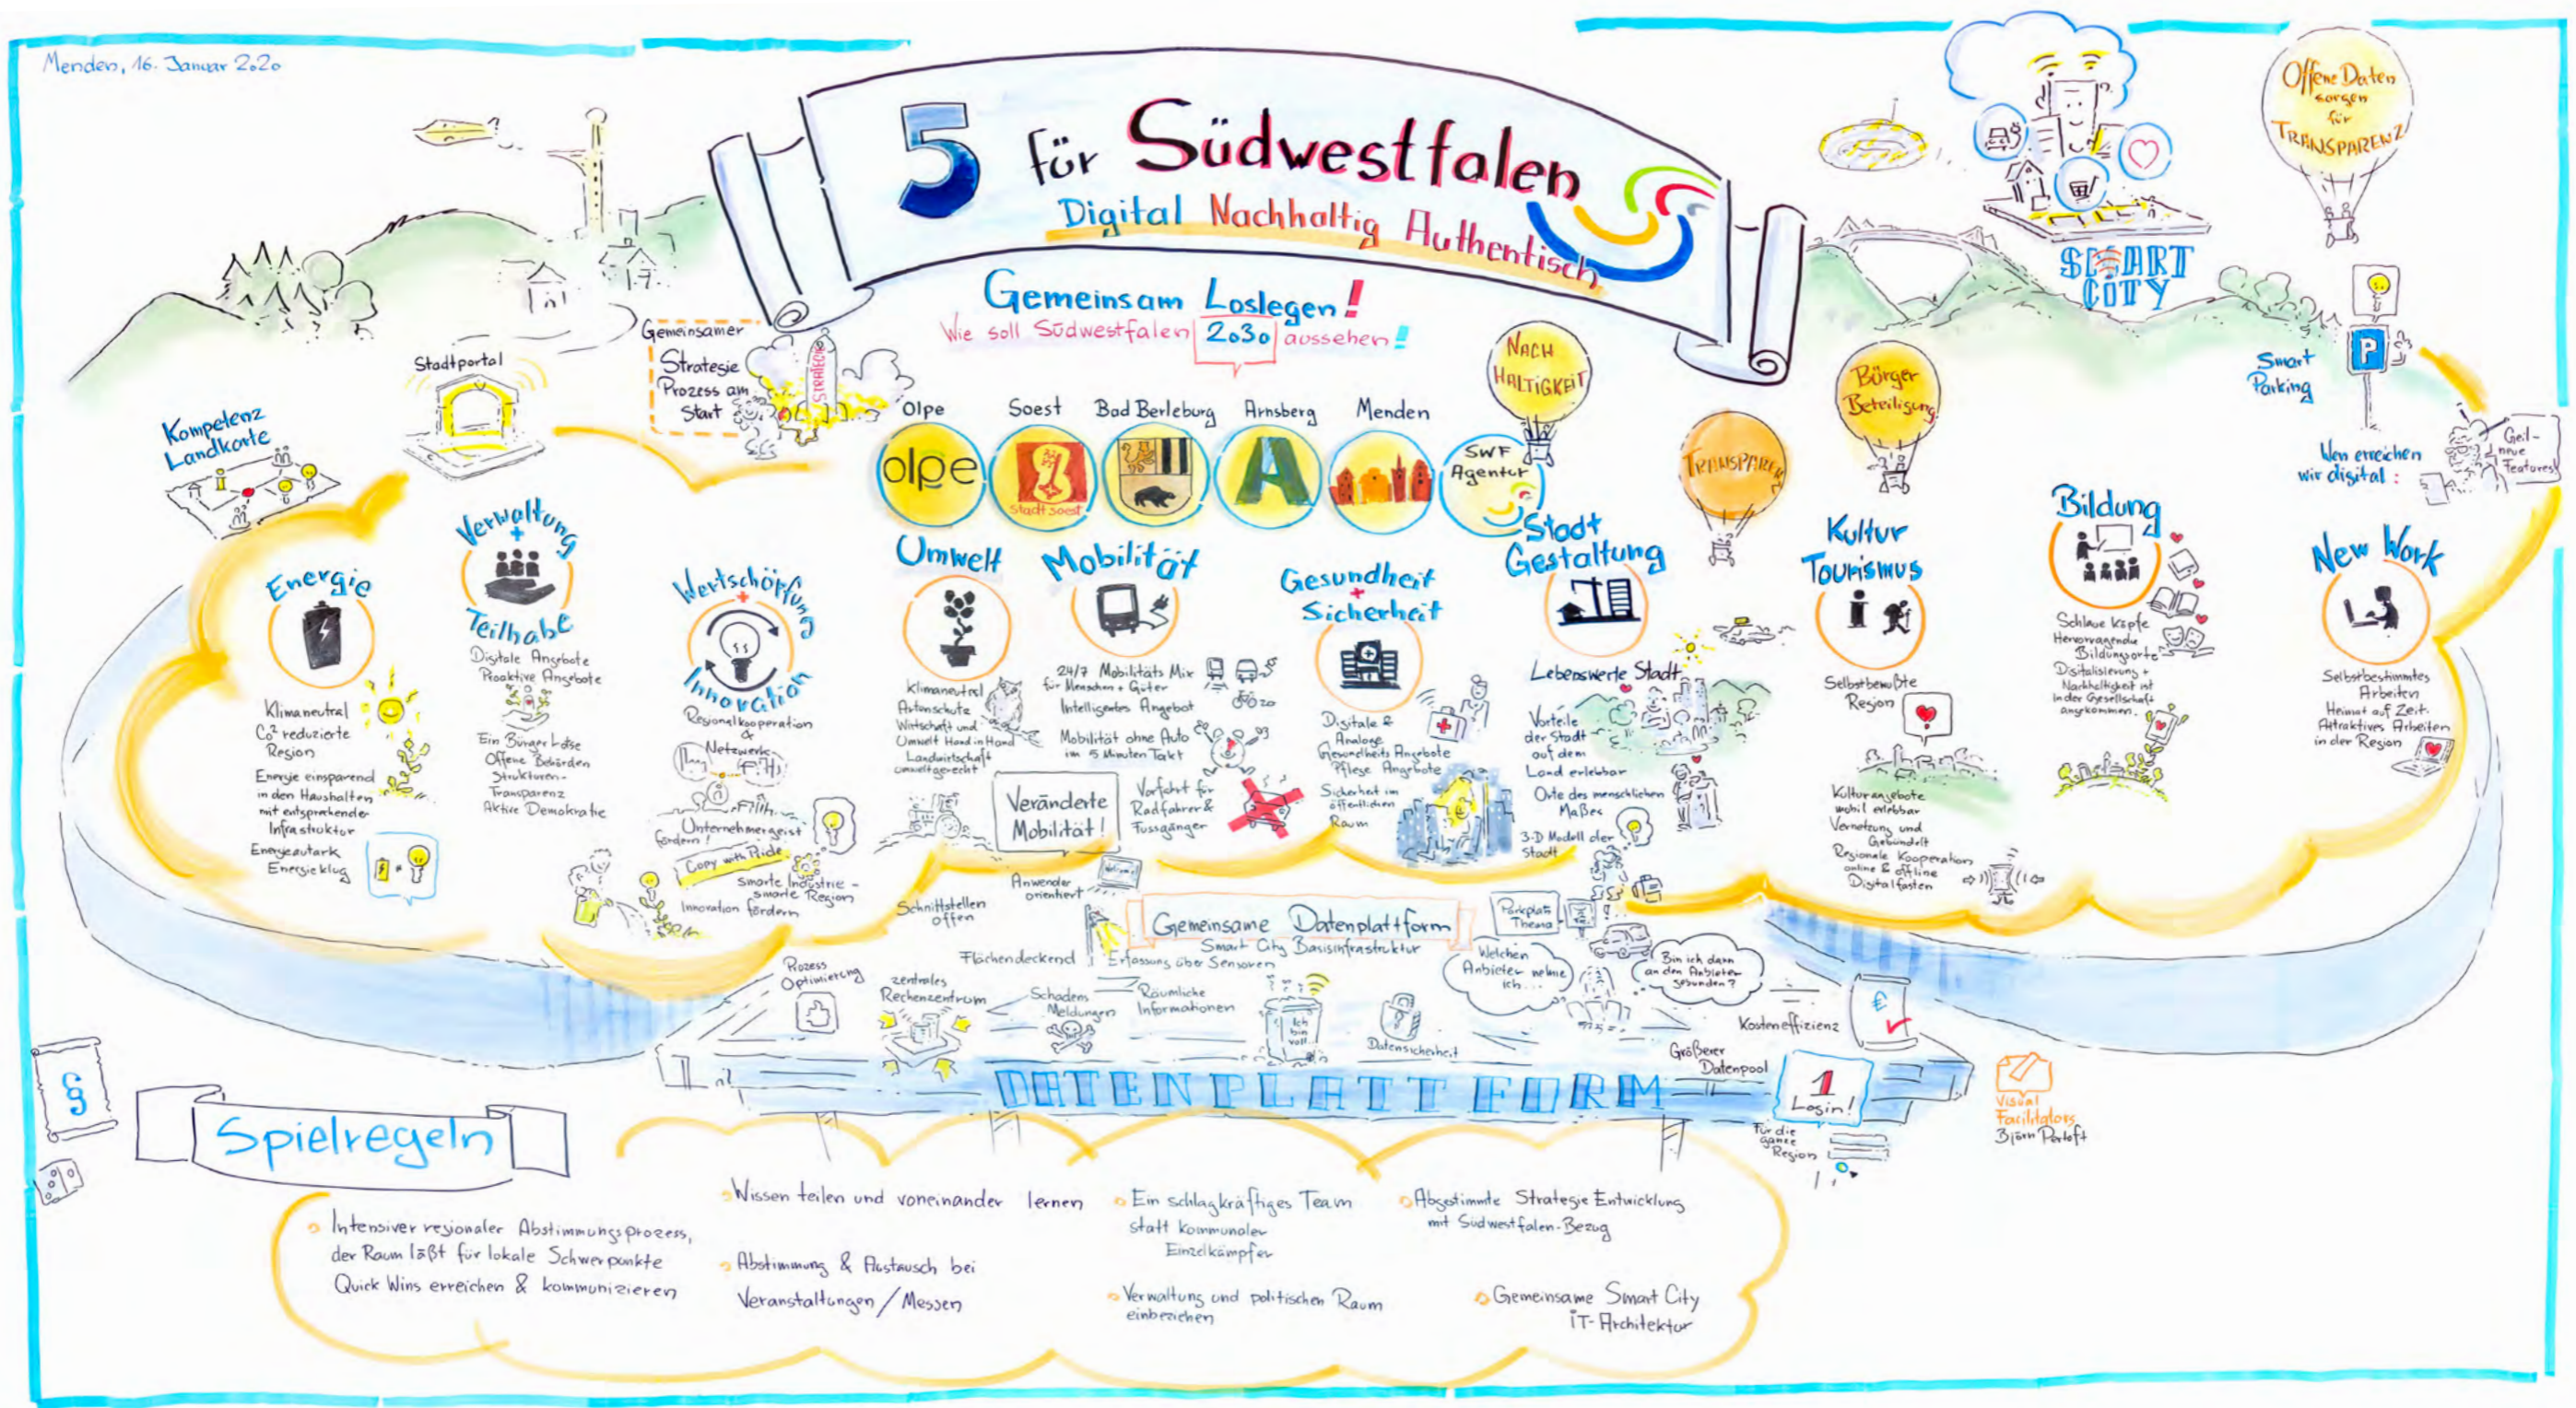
Menden, 16. Januar 2020

5 für Südwestfalen
Digital Nachhaltig Authentisch

Gemeinsam Loslegen!
Wie soll Südwestfalen 2030 aussehen!

Offene Daten sorgen für TRANSPARENZ

SMART CITY

Smart Parking

Wen erreichen wir digital:

Geil - neue features!

Nachhaltigkeit

Transparenz

Bürger Beteiligung

Kompetenz Landkarte

Stadtportal

Gemeinsamer Strategie Prozess am Start

Strategie

Olpe Soest Bad Berleburg Arnsberg Menden

olpe

Stadt Soest

SWF Agentur

Energie
Klimaneutral
$CO^2$ reduzierte Region
Energie einsparend in den Haushalten mit entsprechender Infrastruktur
Energieautark
Energieklug

Verwaltung + Teilhabe
Digitale Angebote
Proaktive Angebote
Ein Bürger Lotse
Offene Behörden Strukturen -
Transparenz
Aktive Demokratie

Wertschöpfung + Innovation
Regionalkooperation & Netzwerke
Unternehmergeist fördern!
Copy with Pride
Smarte Industrie - smarte Region
Innovation fördern

Umwelt
Klimaneutral
Artenschutz
Wirtschaft und Umwelt Hand in Hand
Landwirtschaft umweltgerecht

Mobilität
24/7 Mobilitäts Mix für Menschen + Güter
Intelligentes Angebot
Mobilität ohne Auto im 5 Minuten Takt
Vorfahrt für Radfahrer & Fussgänger
Veränderte Mobilität!

Gesundheit + Sicherheit
Digitale & Analoge Gesundheits Angebote
Pflege Angebote
Sicherheit im öffentlichen Raum

Stadt Gestaltung
Lebenswerte Stadt
Vorteile der Stadt auf dem Land erlebbar
Orte des menschlichen Maßes
3-D Modell der Stadt

Kultur Tourismus
Selbstbewußte Region
Kulturangebote mobil erlebbar
Vernetzung und Gebündelt
Regionale Kooperation online & offline
Digitalfasten

Bildung
Schlaue Köpfe
Hervorragende Bildungsorte
Digitalisierung + Nachhaltigkeit ist in der Gesellschaft angekommen.

New Work
Selbstbestimmtes Arbeiten
Heimat auf Zeit.
Attraktives Arbeiten in der Region

Schnittstellen offen
Anwender orientiert
Gemeinsame Datenplattform
Smart City Basisinfrastruktur
Flächendeckend
Erfassung über Sensoren
Prozess Optimierung
zentrales Rechenzentrum
Schadens Meldungen
Räumliche Informationen
Ich bin voll
Datensicherheit
Parkplatz Thema
Welchen Anbieter nehme ich...
Bin ich dann an den Anbieter gebunden?
Kosteneffizienz
Größerer Datenpool
1 Login!
Für die ganze Region
DATENPLATTFORM

Visual Facilitators
Björn Perloft

Spielregeln
Intensiver regionaler Abstimmungsprozess, der Raum läßt für lokale Schwerpunkte
Quick Wins erreichen & kommunizieren
Wissen teilen und voneinander lernen
Abstimmung & Austausch bei Veranstaltungen / Messen
Ein schlagkräftiges Team statt kommunaler Einzelkämpfer
Verwaltung und politischen Raum einbeziehen
Abgestimmte Strategie Entwicklung mit Südwestfalen-Bezug
Gemeinsame Smart City IT-Architektur